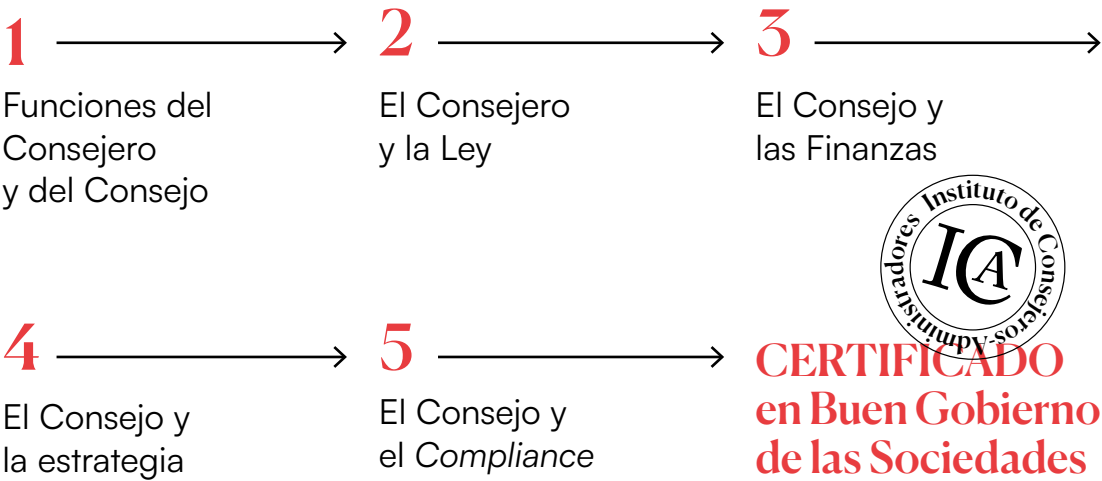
1

Funciones del Consejero y del Consejo

2

El Consejero y la Ley

3

El Consejo y las Finanzas

Instituto de Consejeros-Administradores

ICA

4

El Consejo y la estrategia

5

El Consejo y el *Compliance*

CERTIFICADO en Buen Gobierno de las Sociedades